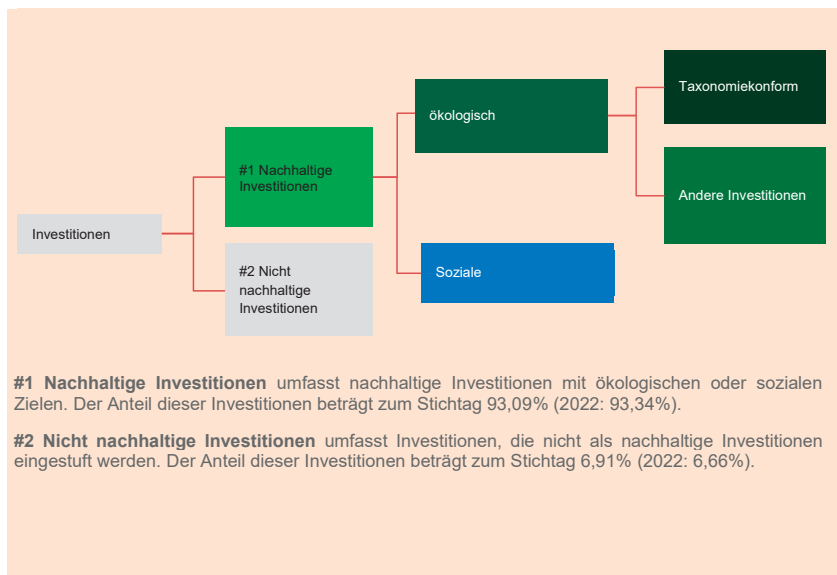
Investitionen

#1 Nachhaltige Investitionen

#2 Nicht nachhaltige Investitionen

ökologisch

Soziale

Taxonomiekonform

Andere Investitionen

**#1 Nachhaltige Investitionen** umfasst nachhaltige Investitionen mit ökologischen oder sozialen Zielen. Der Anteil dieser Investitionen beträgt zum Stichtag 93,09% (2022: 93,34%).

**#2 Nicht nachhaltige Investitionen** umfasst Investitionen, die nicht als nachhaltige Investitionen eingestuft werden. Der Anteil dieser Investitionen beträgt zum Stichtag 6,91% (2022: 6,66%).